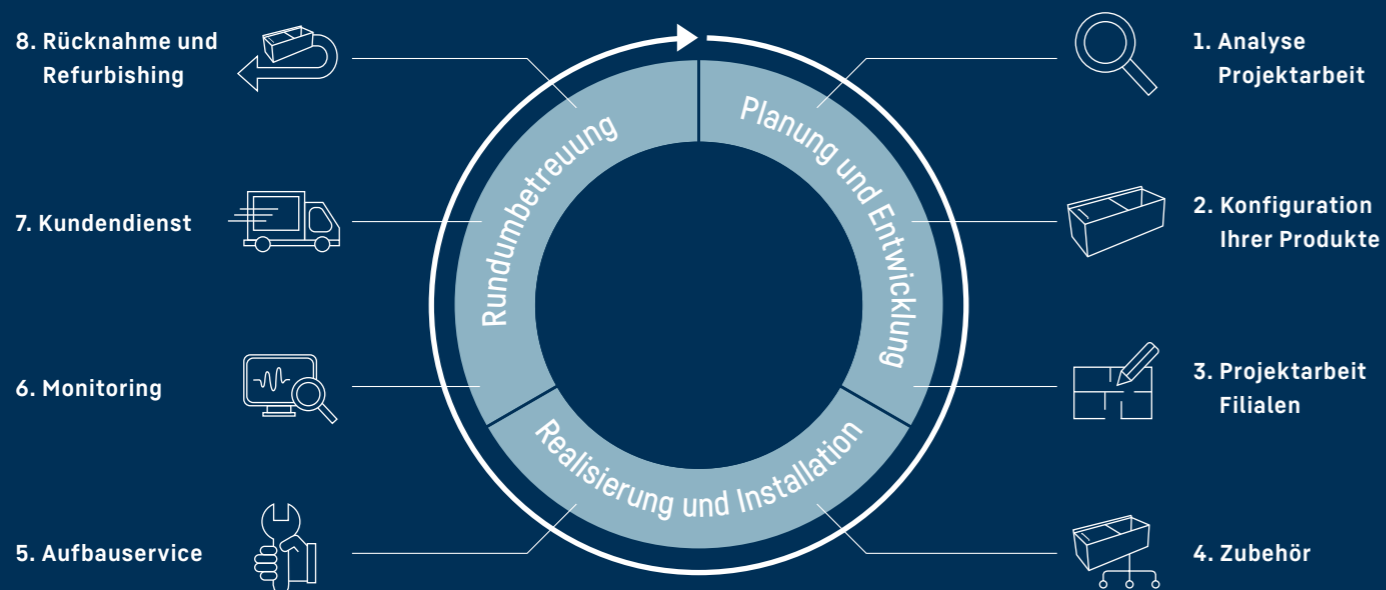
8. Rücknahme und Refurbishing

7. Kundendienst

6. Monitoring

5. Aufbauservice

Rundumbetreuung

Planung und Entwicklung

Realisierung und Installation

1. Analyse Projektarbeit

2. Konfiguration Ihrer Produkte

3. Projektarbeit Filialen

4. Zubehör